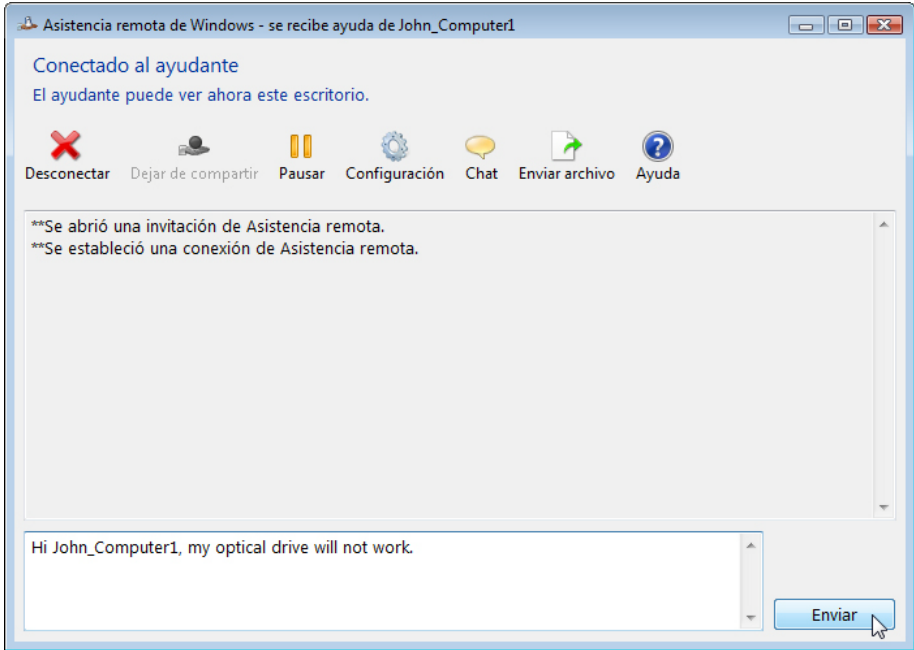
Asistencia remota de Windows - se recibe ayuda de John_Computer1

Conectado al ayudante

El ayudante puede ver ahora este escritorio.

Desconectar Dejar de compartir Pausar Configuración Chat Enviar archivo Ayuda

**Se abrió una invitación de Asistencia remota.
**Se estableció una conexión de Asistencia remota.

Hi John_Computer1, my optical drive will not work.

Enviar